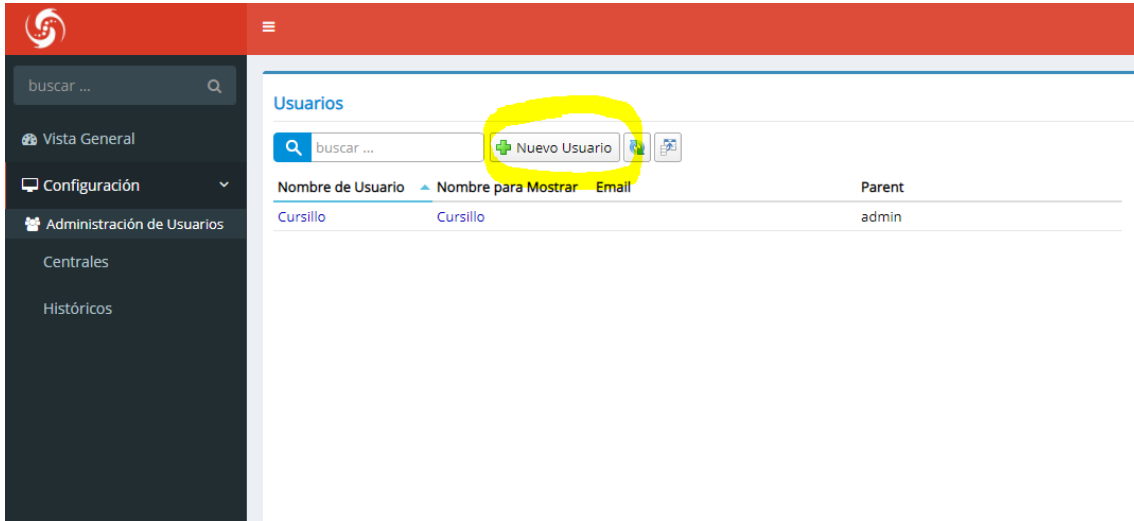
≡

buscar ...

Vista General

Configuración

Administración de Usuarios

Centrales

Históricos

Usuarios

buscar ...

Nuevo Usuario

| Nombre de Usuario | Nombre para Mostrar | Email | Parent |
|---|---|---|---|
| Cursillo | Cursillo | | admin |